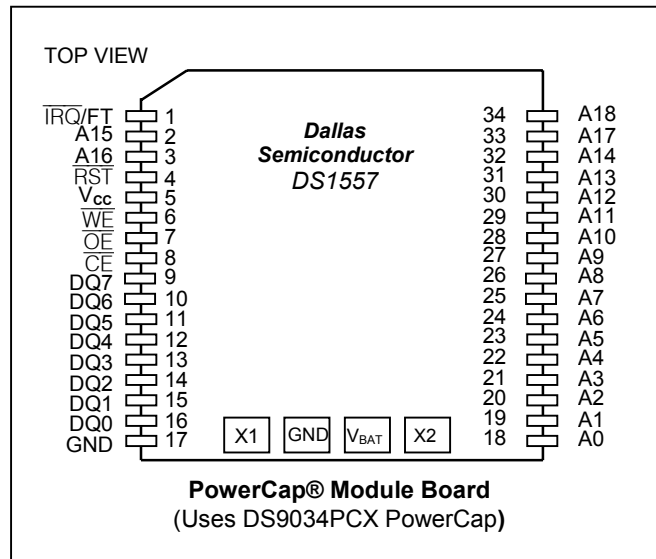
TOP VIEW

$\overline{IRQ}$/FT 1
A15 2
A16 3
$\overline{RST}$ 4
$V_{CC}$ 5
$\overline{WE}$ 6
$\overline{OE}$ 7
$\overline{CE}$ 8
DQ7 9
DQ6 10
DQ5 11
DQ4 12
DQ3 13
DQ2 14
DQ1 15
DQ0 16
GND 17

Dallas
Semiconductor
DS1557

34 A18
33 A17
32 A14
31 A13
30 A12
29 A11
28 A10
27 A9
26 A8
25 A7
24 A6
23 A5
22 A4
21 A3
20 A2
19 A1
18 A0

X1 GND $V_{BAT}$ X2

PowerCap® Module Board
(Uses DS9034PCX PowerCap)